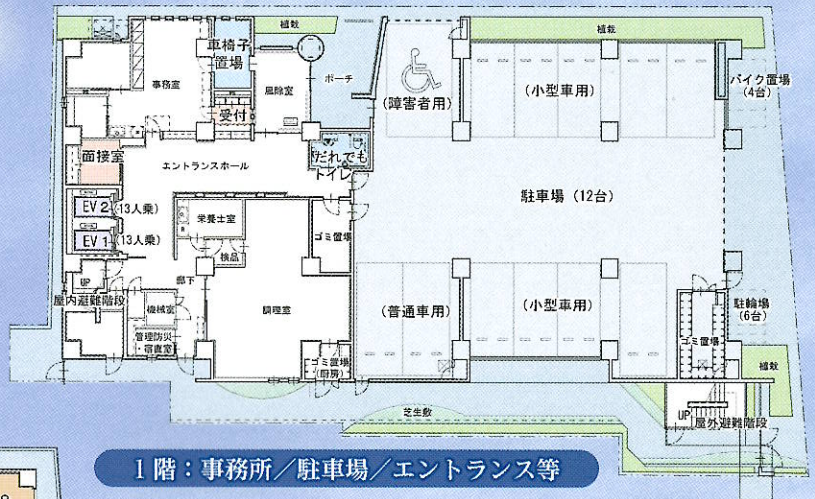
植栽
植栽
車椅子置場
事務室
風除室
ポーチ
受付
(障害者用)
(小型車用)
バイク置場 (4台)
面接室
エントランスホール
だれでもトイレ
駐車場 (12台)
EV 2 (13人乗)
EV 1 (13人乗)
栄養士室
ゴミ置場
倉庫
廊下
UP
屋内避難階段
機械室
調理室
(普通車用)
(小型車用)
駐輪場 (6台)
管理防災・宿直室
ゴミ置場 (厨房)
ゴミ置場
植栽
芝生敷
UP
屋外避難階段
1階：事務所／駐車場／エントランス等